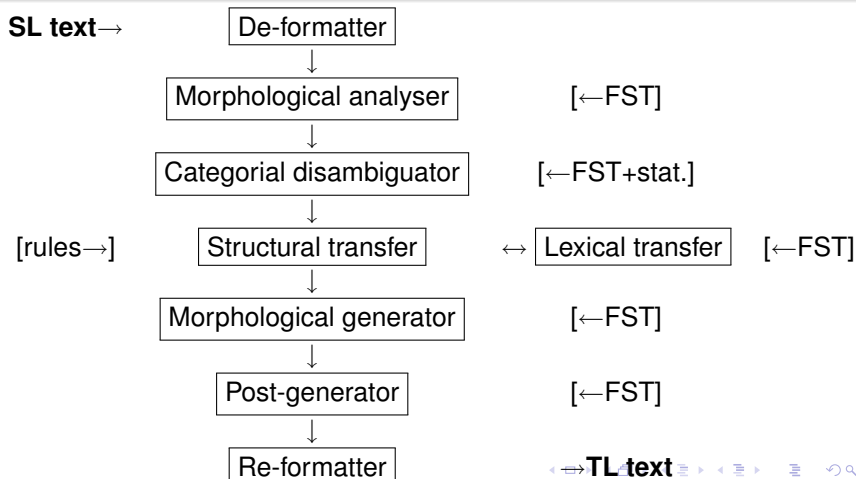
SL text→ De-formatter
↓
Morphological analyser [←FST]
↓
Categorial disambiguator [←FST+stat.]
↓
[rules→] Structural transfer ↔ Lexical transfer [←FST]
↓
Morphological generator [←FST]
↓
Post-generator [←FST]
↓
Re-formatter →TL text